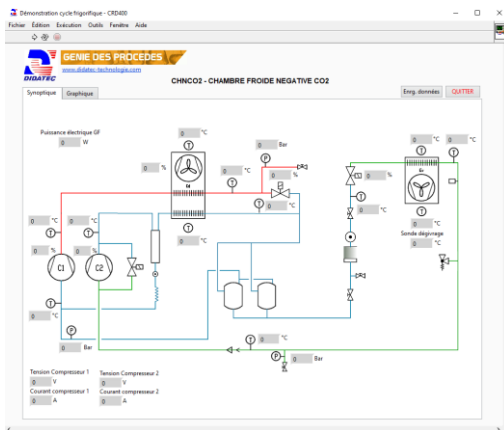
Démonstration cycle frigorifique - CRD400

Fichier Edition Exécution Outils Fenêtre Aide

DIDATEC

GENIE DES PROCEDES

www.didatec-technologie.com

CHNCO2 - CHAMBRE FROIDE NEGATIVE CO2

Synoptique Graphique

Enrg. données QUITTER

Puissance électrique GF
0 W

0 °C
0 %
0 Bar
0 °C
0 %
0 °C
0 °C
0 °C
0 °C
0 °C
0 %
0 °C
0 %
0 °C
0 °C
0 °C
0 Bar
0 °C
0 Bar

C1 C2

Sonde dégivrage
0 °C

Tension Compresseur 1
0 V
Courant compresseur 1
0 A

Tension Compresseur 2
0 V
Courant compresseur 2
0 A